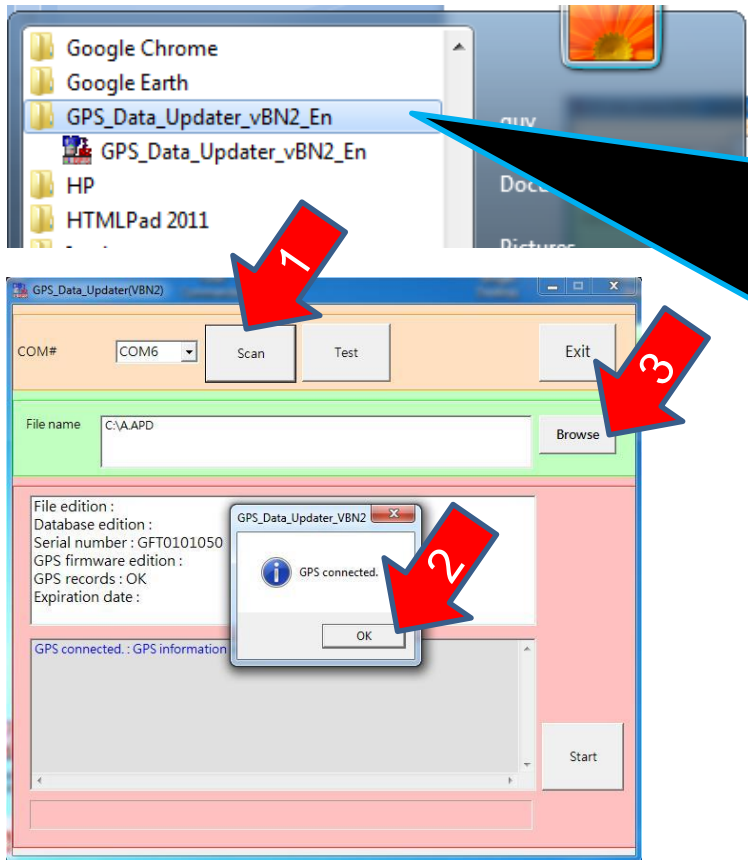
Google Chrome
Google Earth
GPS_Data_Updater_vBN2_En
GPS_Data_Updater_vBN2_En
HP
HTMLPad 2011

guy
Docu
Pictures

GPS_Data_Updater(VBN2)

1

COM#
COM6
Scan
Test
Exit

3

File name
C:\A.APD
Browse

File edition :
Database edition :
Serial number : GFT0101050
GPS firmware edition :
GPS records : OK
Expiration date :

GPS_Data_Updater_VBN2
GPS connected.
OK

2

GPS connected. : GPS information

Start